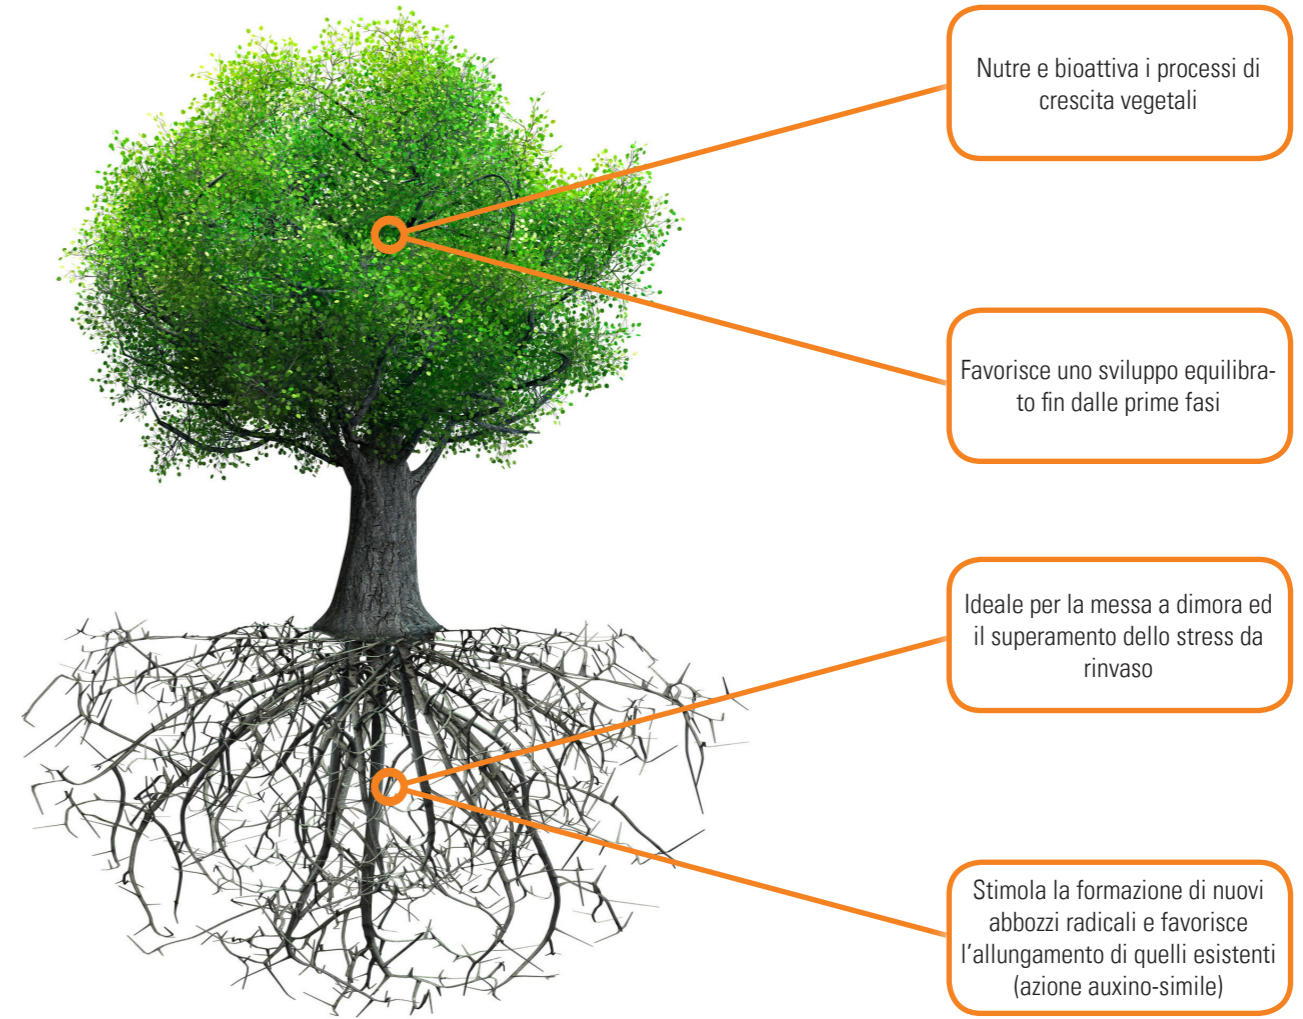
Nutre e bioattiva i processi di crescita vegetali

Favorisce uno sviluppo equilibrato fin dalle prime fasi

Ideale per la messa a dimora ed il superamento dello stress da rinvaso

Stimola la formazione di nuovi abbozzi radicali e favorisce l'allungamento di quelli esistenti (azione auxino-simile)